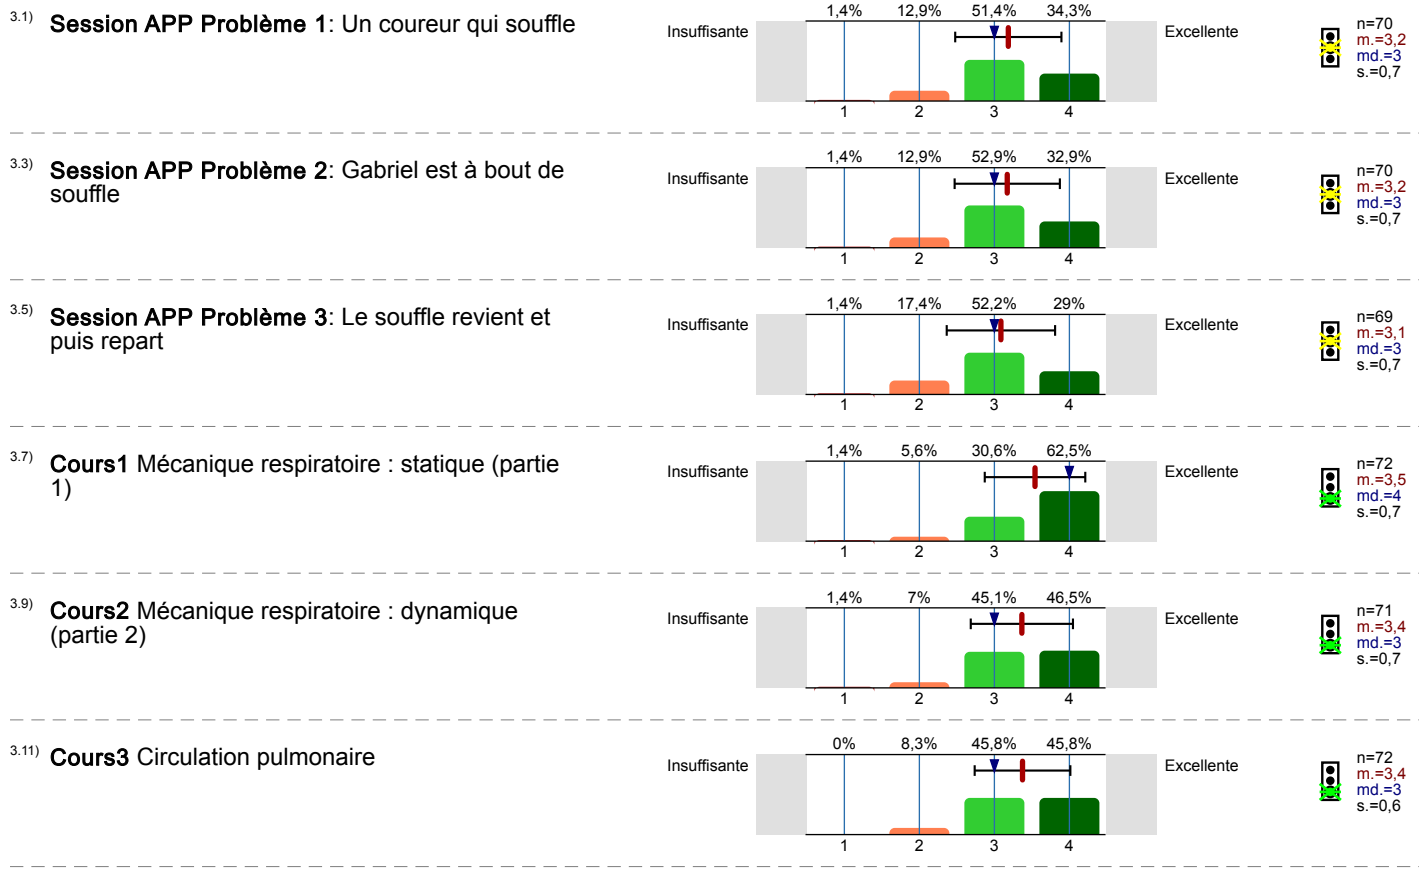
3.1) **Session APP Problème 1**: Un coureur qui souffle

Insuffisante

| 1,4% | 12,9% | 51,4% | 34,3% |
|---|---|---|---|
| 1 | 2 | 3 | 4 |

Excellente

n=70
m.=3,2
md.=3
s.=0,7

3.3) **Session APP Problème 2**: Gabriel est à bout de souffle

Insuffisante

| 1,4% | 12,9% | 52,9% | 32,9% |
|---|---|---|---|
| 1 | 2 | 3 | 4 |

Excellente

n=70
m.=3,2
md.=3
s.=0,7

3.5) **Session APP Problème 3**: Le souffle revient et puis repart

Insuffisante

| 1,4% | 17,4% | 52,2% | 29% |
|---|---|---|---|
| 1 | 2 | 3 | 4 |

Excellente

n=69
m.=3,1
md.=3
s.=0,7

3.7) **Cours1** Mécanique respiratoire : statique (partie 1)

Insuffisante

| 1,4% | 5,6% | 30,6% | 62,5% |
|---|---|---|---|
| 1 | 2 | 3 | 4 |

Excellente

n=72
m.=3,5
md.=4
s.=0,7

3.9) **Cours2** Mécanique respiratoire : dynamique (partie 2)

Insuffisante

| 1,4% | 7% | 45,1% | 46,5% |
|---|---|---|---|
| 1 | 2 | 3 | 4 |

Excellente

n=71
m.=3,4
md.=3
s.=0,7

3.11) **Cours3** Circulation pulmonaire

Insuffisante

| 0% | 8,3% | 45,8% | 45,8% |
|---|---|---|---|
| 1 | 2 | 3 | 4 |

Excellente

n=72
m.=3,4
md.=3
s.=0,6